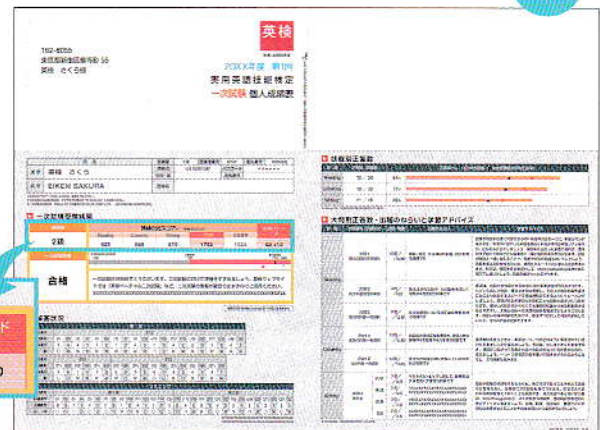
英検

162-8055
東京都新宿区横寺町 55
英検 さくら 様

20XX年度 第1回
実用英語技能検定
一次試験 個人成績表

英検 さくら

EIKEN SAKURA

一次試験合否結果

2級

925 | 595 | 570 | 1753 | 1033 | 65 / 130

合格

技能別正答数

大問別正答数・出題のねらいと学習アドバイス

Reading

Listening